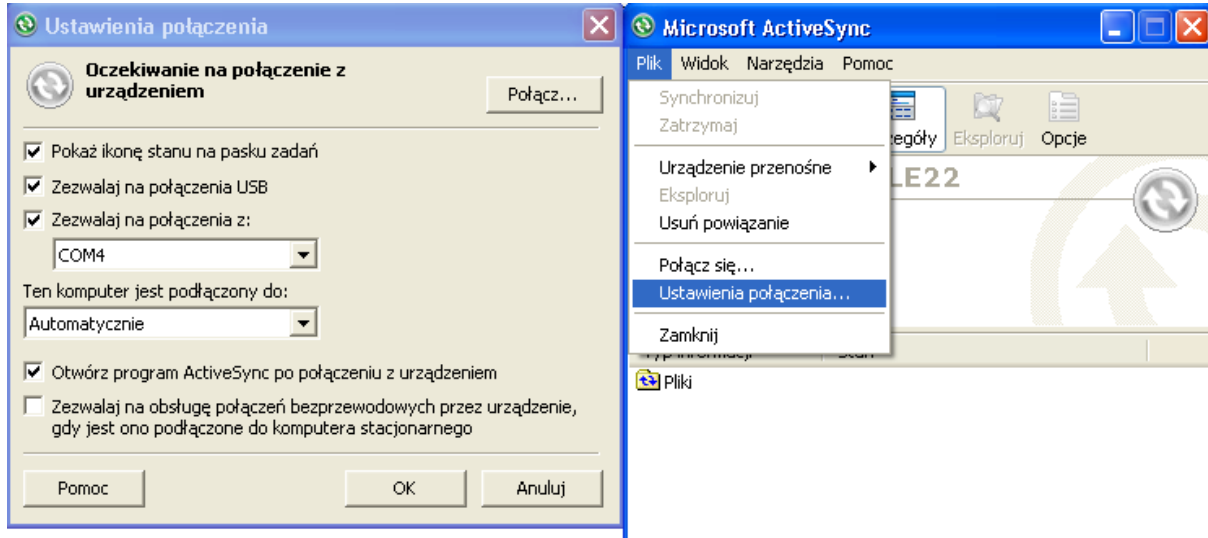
Ustawienia połączenia

Oczekiwanie na połączenie z urządzeniem

Połącz...

Pokaż ikonę stanu na pasku zadań

Zezwalaj na połączenia USB

Zezwalaj na połączenia z:

COM4

Ten komputer jest podłączony do:

Automatycznie

Otwórz program ActiveSync po połączeniu z urządzeniem

Zezwalaj na obsługę połączeń bezprzewodowych przez urządzenie, gdy jest ono podłączone do komputera stacjonarnego

Pomoc

OK

Anuluj

Microsoft ActiveSync

Plik Widok Narzędzia Pomoc

Synchronizuj
Zatrzymaj
Urządzenie przenośne
Eksploruj
Usuń powiązanie
Połącz się...
Ustawienia połączenia...
Zamknij

zegóły Eksploruj Opcje

LE22

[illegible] Stan

Pliki